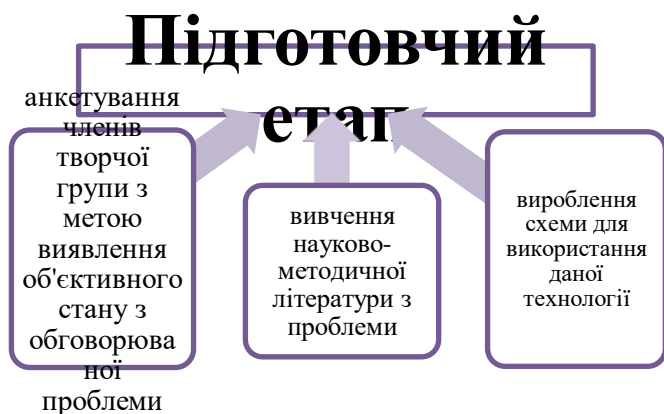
Підготовчий етап

анкетування членів творчої групи з метою виявлення об'єктивного стану з обговорюва ної проблеми

вивчення науково-методичної літератури з проблеми

вироблення схеми для використання даної технології